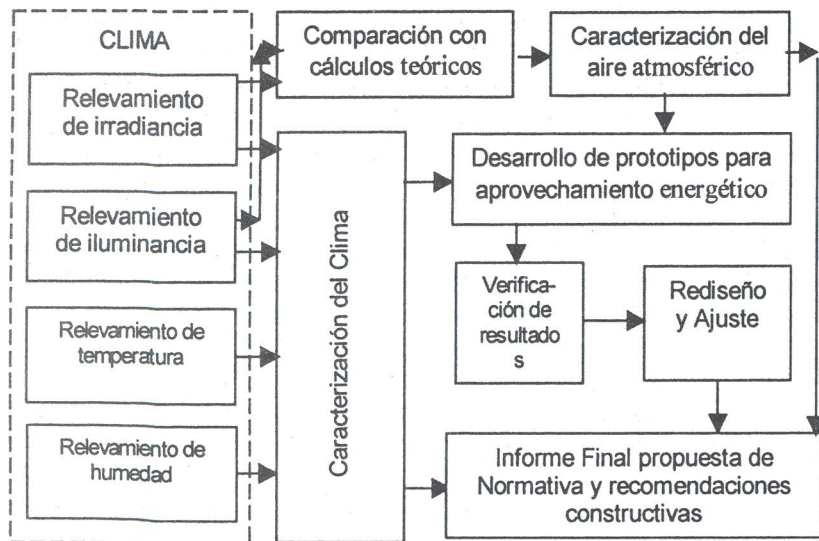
CLIMA

Relevamiento de irradiancia

Relevamiento de iluminancia

Relevamiento de temperatura

Relevamiento de humedad

Comparación con cálculos teóricos

Caracterización del aire atmosférico

Caracterización del Clima

Desarrollo de prototipos para aprovechamiento energético

Verificación de resultado s

Rediseño y Ajuste

Informe Final propuesta de Normativa y recomendaciones constructivas